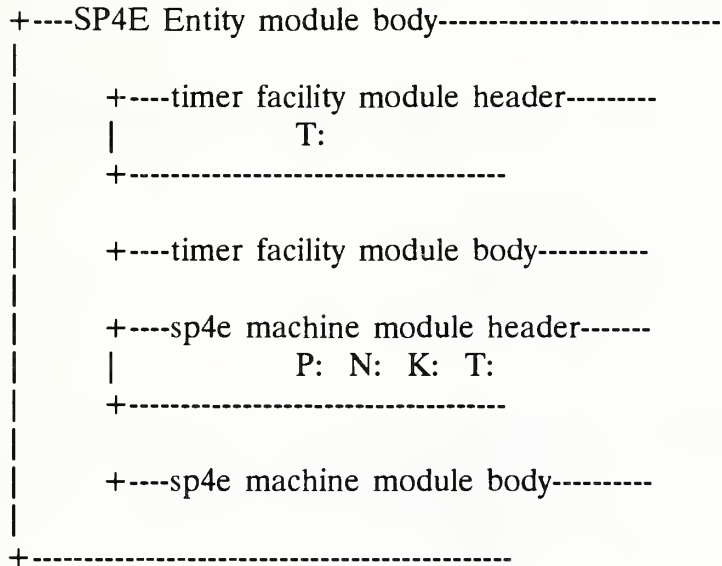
+----SP4E Entity module body----------------------------
|
|     +----timer facility module header---------
|     |          T:
|     +------------------------------------
|
|     +----timer facility module body-----------
|
|     +----sp4e machine module header-------
|     |          P:  N:  K:  T:
|     +------------------------------------
|
|     +----sp4e machine module body----------
|
+--------------------------------------------